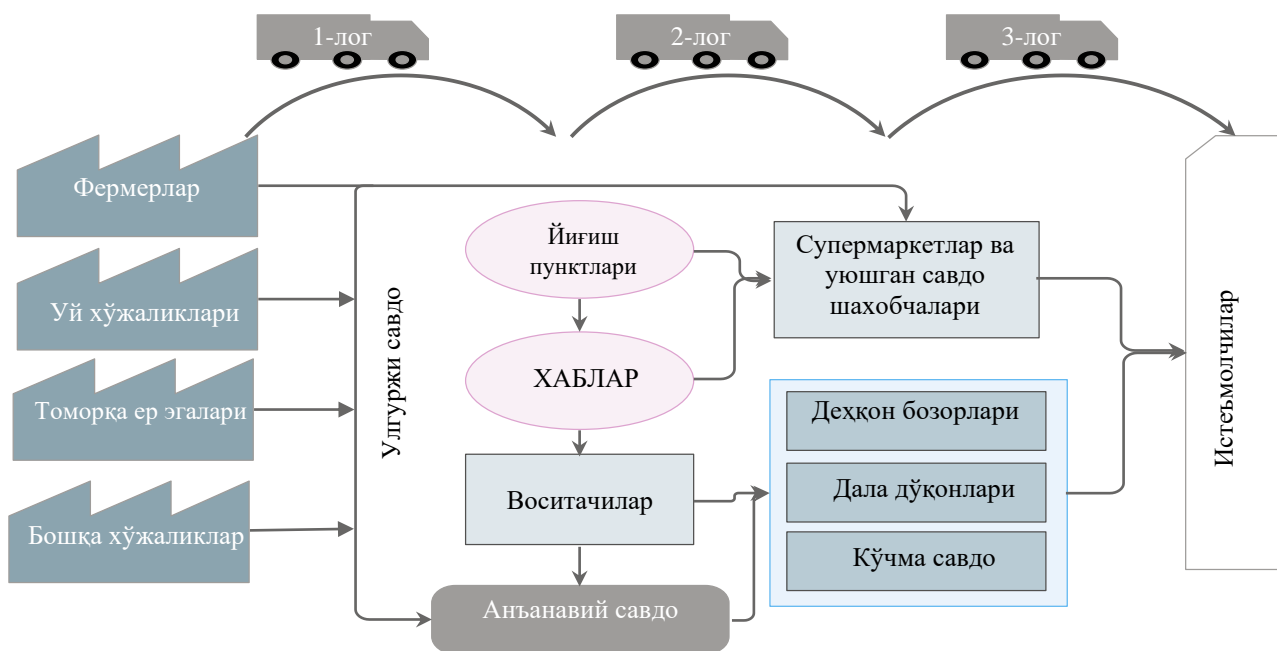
1-лог

2-лог

3-лог

Фермерлар

Уй хўжаликлари

Томорқа ер эгалари

Бошқа хўжаликлар

Улгуржи савдо

Йиғиш пунктлари

ХАБЛАР

Воситачилар

Анъанавий савдо

Супермаркетлар ва уюшган савдо шахобчалари

Деҳқон бозорлари

Дала дўқонлари

Кўчма савдо

Истеъмолчилар